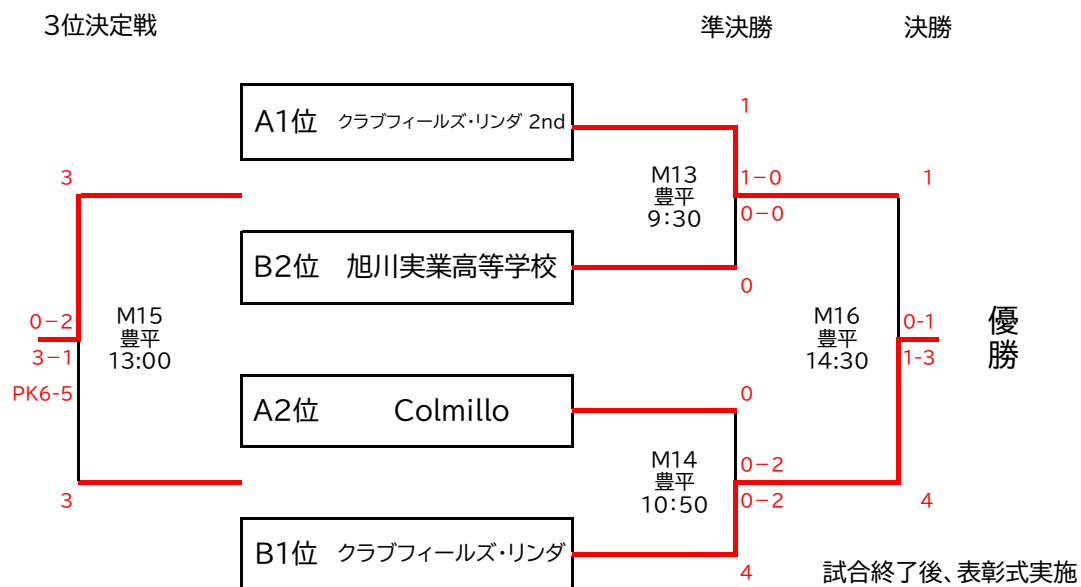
3位決定戦

準決勝

決勝

A1位 クラブフィールズ・リンダ 2nd

1

M13
豊平
9:30

1−0

0−0

1

3

B2位 旭川実業高等学校

0

M16
豊平
14:30

0−2

M15
豊平
13:00

3−1

PK6-5

0-1

1-3

優勝

A2位 Colmillo

0

M14
豊平
10:50

0−2

0−2

3

4

B1位 クラブフィールズ・リンダ

4

試合終了後、表彰式実施